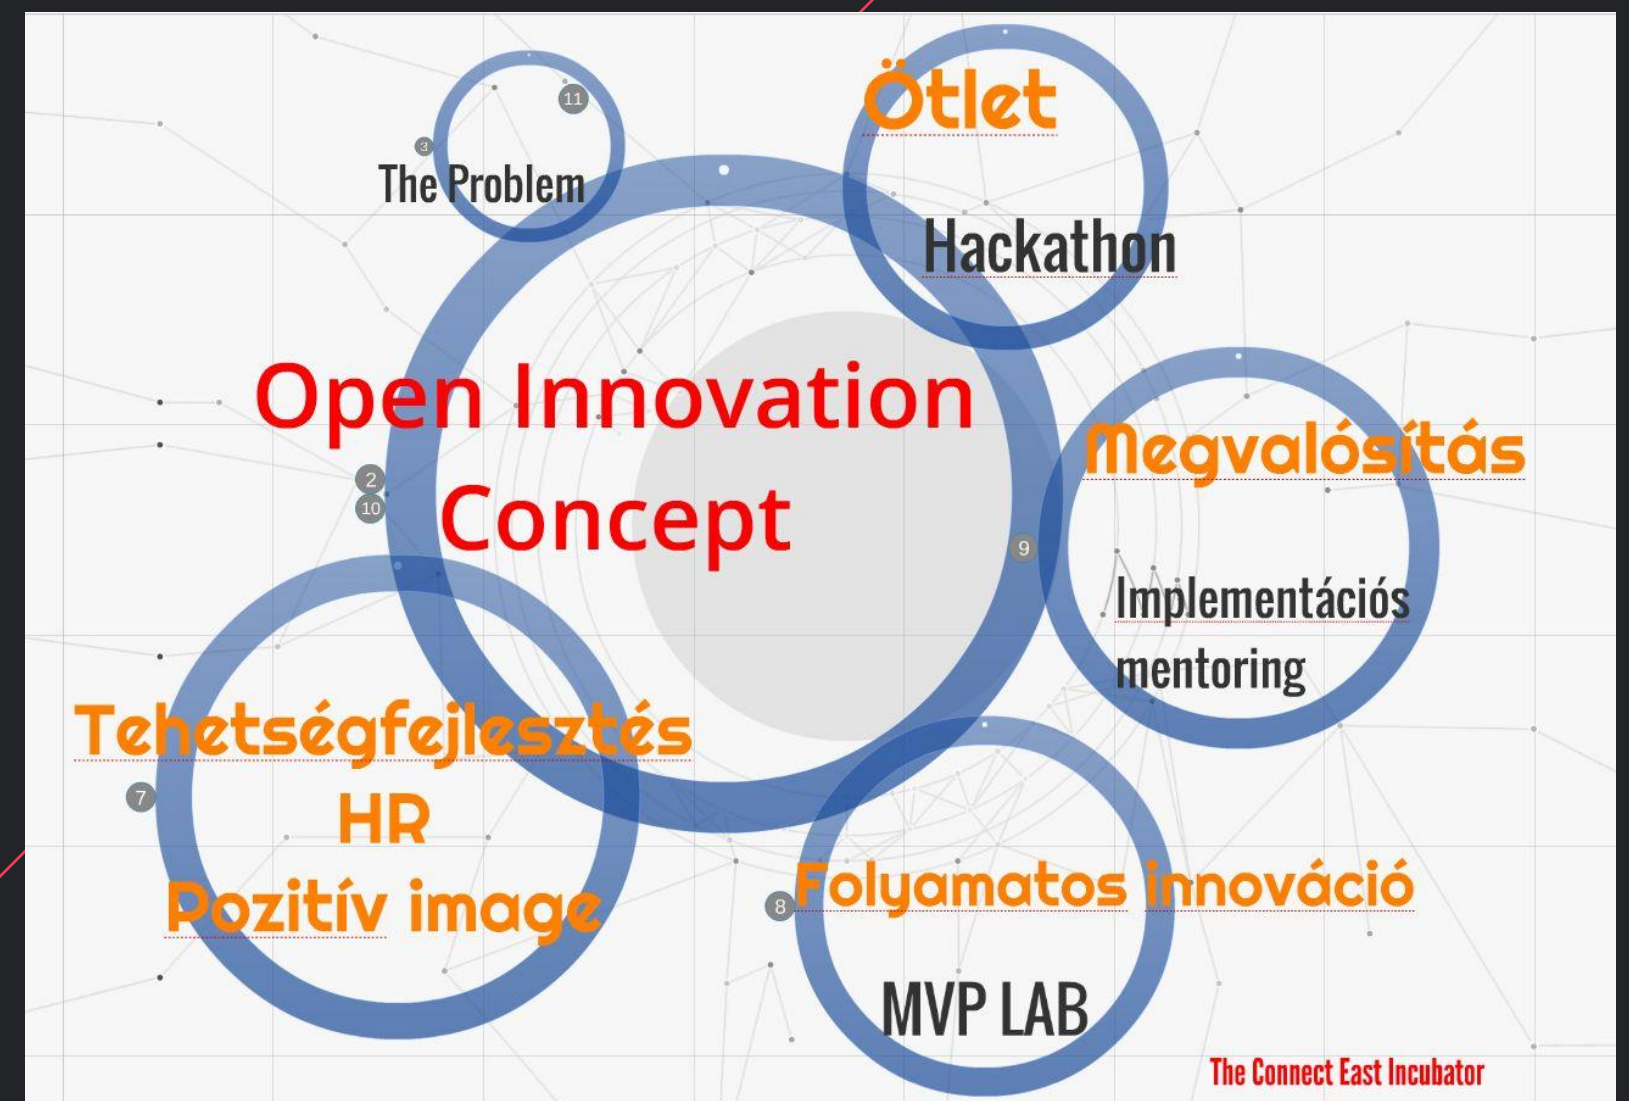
11
3
The Problem

Ötlet

Hackathon

Open Innovation Concept

2
10

9

Megvalósítás

Implementációs mentoring

Tehetségfejlesztés
HR
Pozitív image

7

8

Folyamatos innováció

MVP LAB

The Connect East Incubator